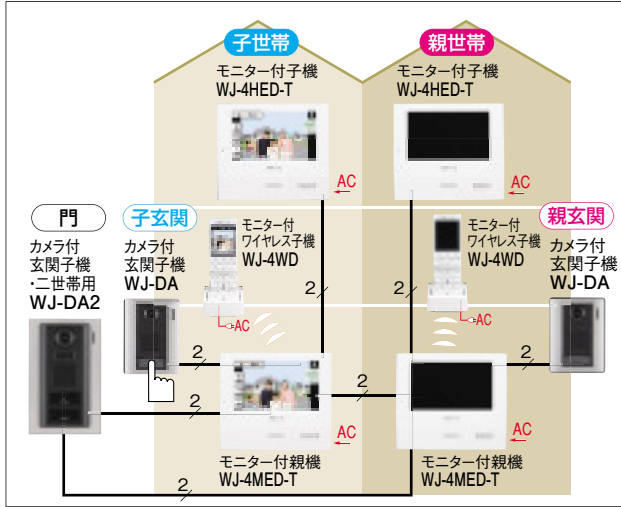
子世帯

モニター付子機
WJ-4HED-T

AC

親世帯

モニター付子機
WJ-4HED-T

AC

門

カメラ付
玄関子機
・二世帯用
WJ-DA2

子玄関

カメラ付
玄関子機
WJ-DA

モニター付
ワイヤレス子機
WJ-4WD

AC

2

モニター付
ワイヤレス子機
WJ-4WD

AC

2

親玄関

カメラ付
玄関子機
WJ-DA

2

2

2

2

AC

AC

モニター付親機
WJ-4MED-T

モニター付親機
WJ-4MED-T

2